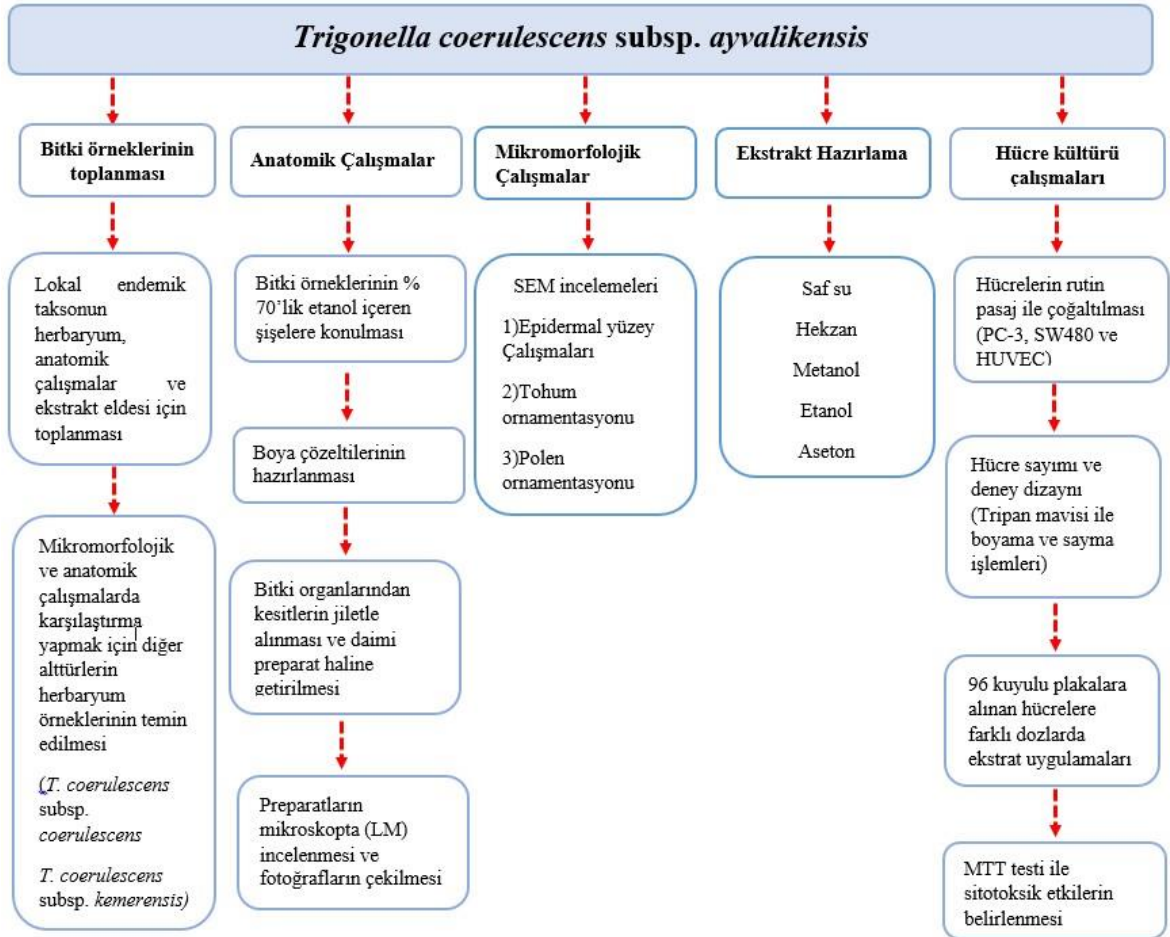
Trigonella coerulescens subsp. ayvalikensis

Bitki örneklerinin toplanması

Lokal endemik taksonun herbaryum, anatomik çalışmalar ve ekstrakt eldesi için toplanması

Mikromorfolojik ve anatomik çalışmalarda karşılaştırma yapmak için diğer alttürlerin herbaryum örneklerinin temin edilmesi

(T. coerulescens subsp. coerulescens

T. coerulescens subsp. kemerensis)

Anatomik Çalışmalar

Bitki örneklerinin % 70'lik etanol içeren şişelere konulması

Boya çözeltilerinin hazırlanması

Bitki organlarından kesitlerin jiletle alınması ve daimi preparat haline getirilmesi

Preparatların mikroskopta (LM) incelenmesi ve fotoğrafların çekilmesi

Mikromorfolojik Çalışmalar

SEM incelemeleri

1)Epidermal yüzey Çalışmaları

2)Tohum ornamentasyonu

3)Polen ornamentasyonu

Ekstrakt Hazırlama

Saf su

Hekzan

Metanol

Etanol

Aseton

Hücre kültürü çalışmaları

Hücrelerin rutin pasaj ile çoğaltılması (PC-3, SW480 ve HUVEC)

Hücre sayımı ve deney dizaynı (Tripan mavisi ile boyama ve sayma işlemleri)

96 kuyulu plakalara alınan hücrelere farklı dozlarda ekstrat uygulamaları

MTT testi ile sitotoksik etkilerin belirlenmesi